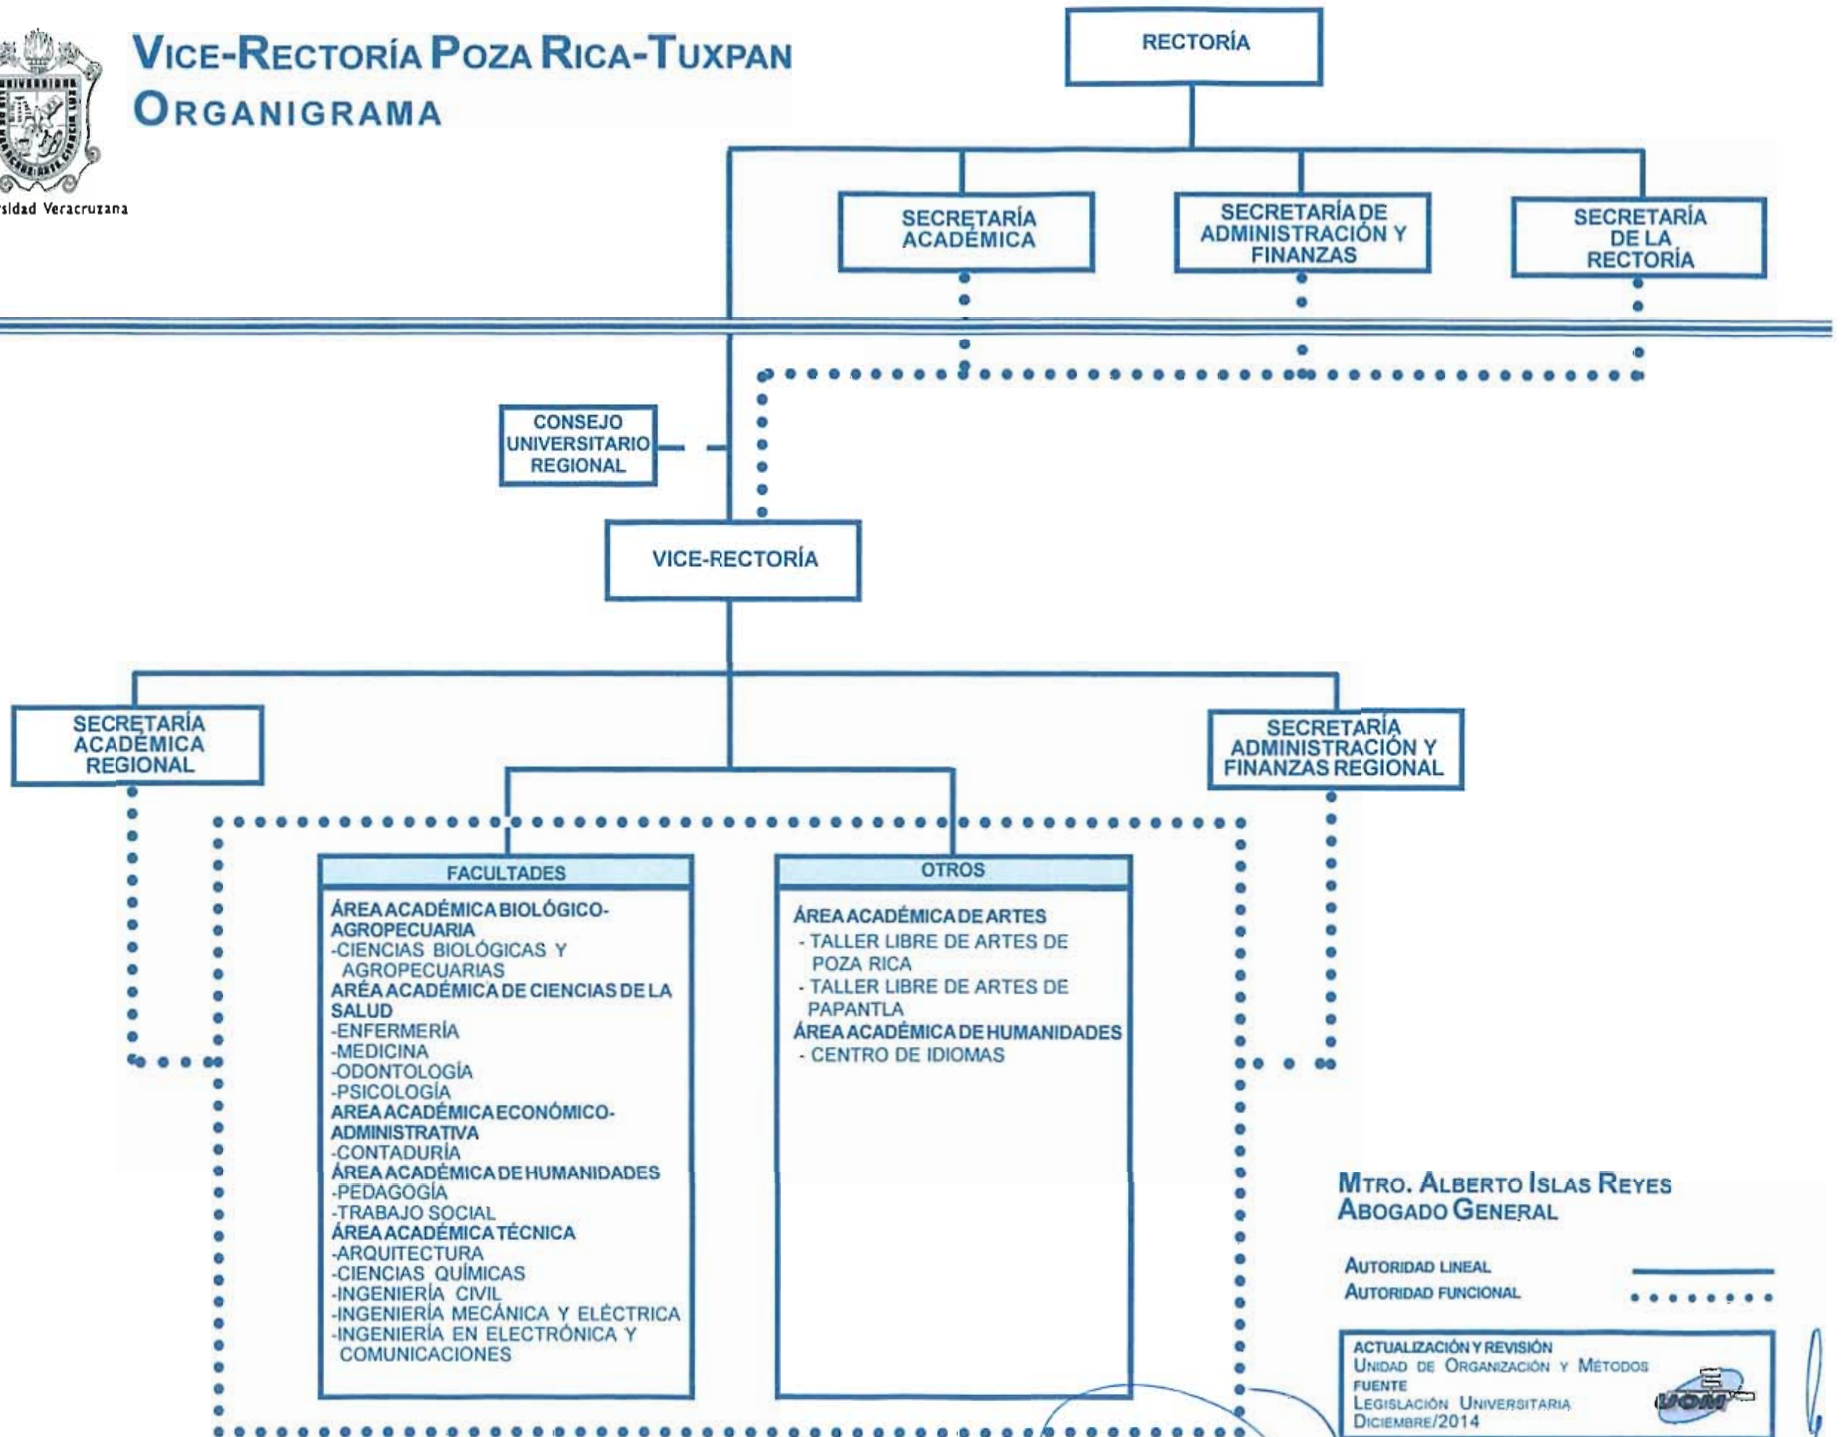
sidad Veracruzana

VICE-RECTORÍA POZA RICA-TUXPAN
ORGANIGRAMA

RECTORÍA

SECRETARÍA ACADÉMICA

SECRETARÍA DE ADMINISTRACIÓN Y FINANZAS

SECRETARÍA DE LA RECTORÍA

CONSEJO UNIVERSITARIO REGIONAL

VICE-RECTORÍA

SECRETARÍA ACADÉMICA REGIONAL

SECRETARÍA ADMINISTRACIÓN Y FINANZAS REGIONAL

FACULTADES

ÁREA ACADÉMICA BIOLÓGICO-AGROPECUARIA
-CIENCIAS BIOLÓGICAS Y AGROPECUARIAS
ÁREA ACADÉMICA DE CIENCIAS DE LA SALUD
-ENFERMERÍA
-MEDICINA
-ODONTOLOGÍA
-PSICOLOGÍA
AREA ACADÉMICA ECONÓMICO-ADMINISTRATIVA
-CONTADURÍA
ÁREA ACADÉMICA DE HUMANIDADES
-PEDAGOGÍA
-TRABAJO SOCIAL
ÁREA ACADÉMICA TÉCNICA
-ARQUITECTURA
-CIENCIAS QUÍMICAS
-INGENIERÍA CIVIL
-INGENIERÍA MECÁNICA Y ELÉCTRICA
-INGENIERÍA EN ELECTRÓNICA Y COMUNICACIONES

OTROS

ÁREA ACADÉMICA DE ARTES
- TALLER LIBRE DE ARTES DE POZA RICA
- TALLER LIBRE DE ARTES DE PAPANTLA
ÁREA ACADÉMICA DE HUMANIDADES
- CENTRO DE IDIOMAS

MTRO. ALBERTO ISLAS REYES
ABOGADO GENERAL

AUTORIDAD LINEAL
AUTORIDAD FUNCIONAL

ACTUALIZACIÓN Y REVISIÓN
UNIDAD DE ORGANIZACIÓN Y MÉTODOS
FUENTE
LEGISLACIÓN UNIVERSITARIA
DICIEMBRE/2014
UOM